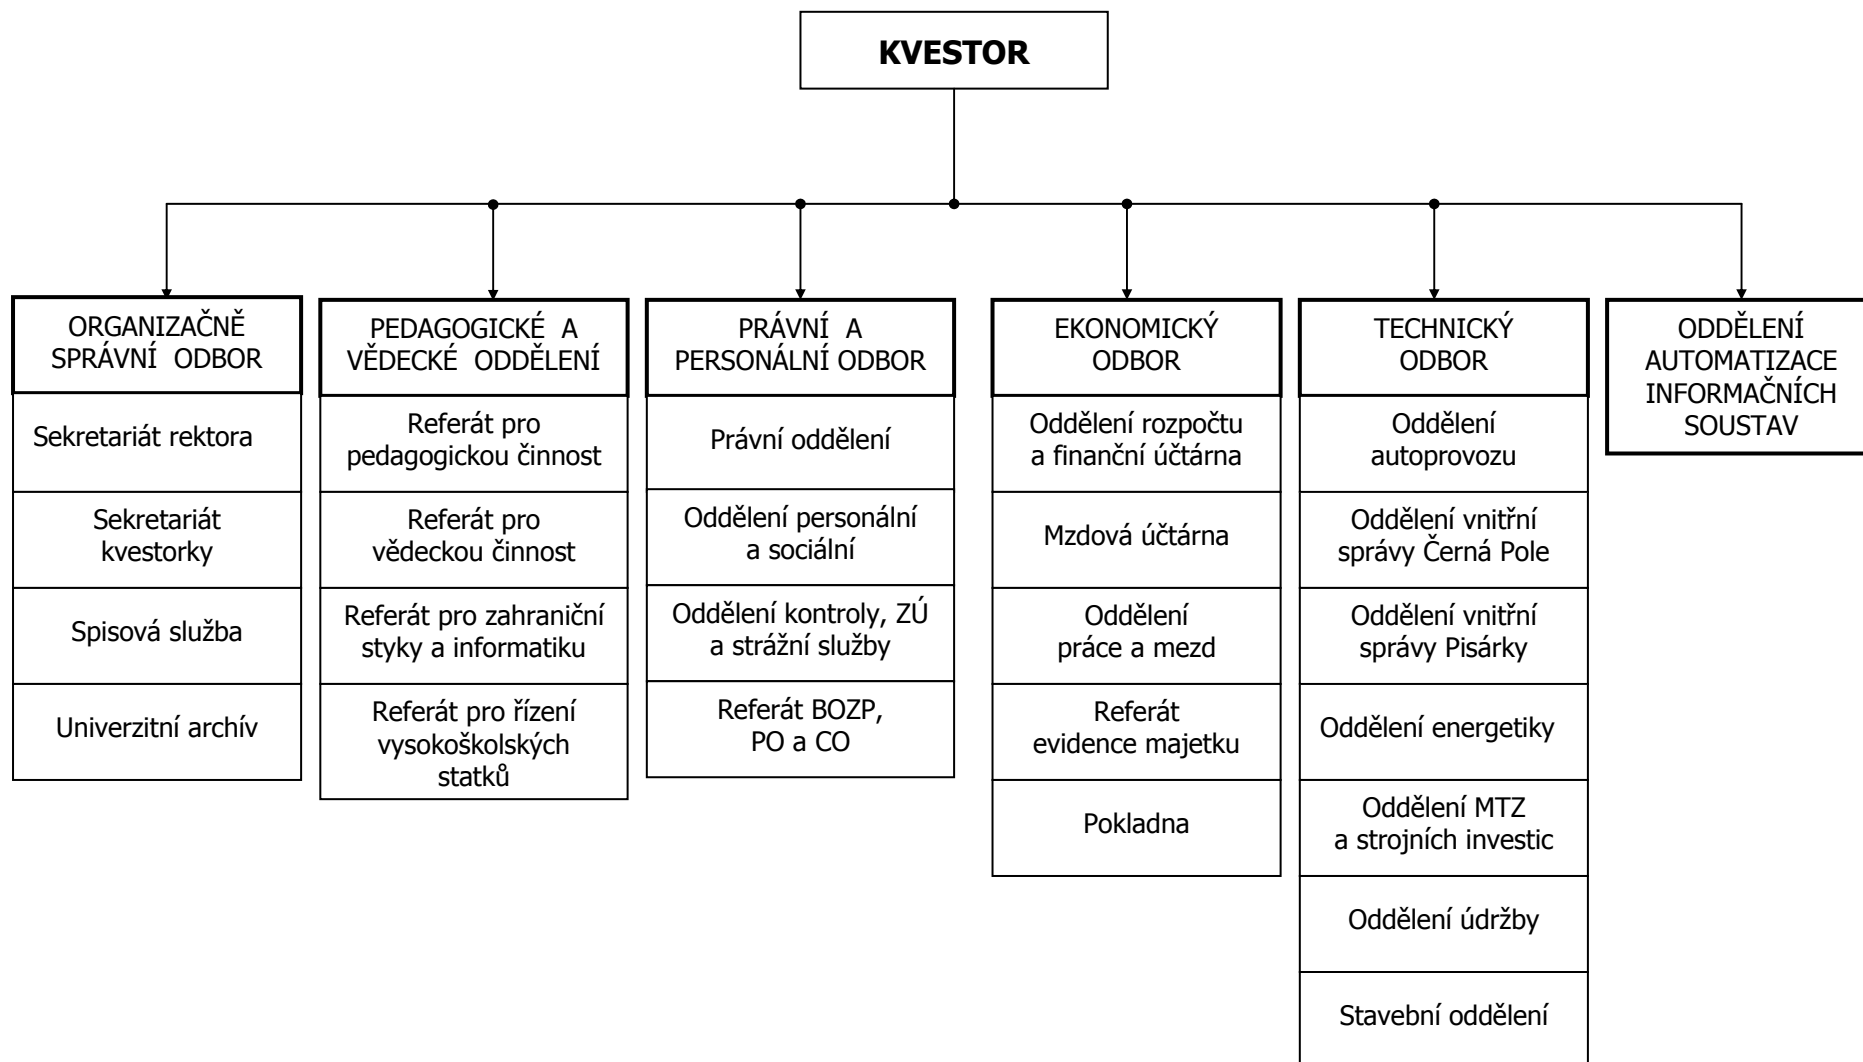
KVESTOR

ORGANIZAČNĚ SPRÁVNÍ ODBOR

Sekretariát rektora

Sekretariát kvestorky

Spisová služba

Univerzitní archív

PEDAGOGICKÉ A VĚDECKÉ ODDĚLENÍ

Referát pro pedagogickou činnost

Referát pro vědeckou činnost

Referát pro zahraniční styky a informatiku

Referát pro řízení vysokoškolských statků

PRÁVNÍ A PERSONÁLNÍ ODBOR

Právní oddělení

Oddělení personální a sociální

Oddělení kontroly, ZÚ a strážní služby

Referát BOZP, PO a CO

EKONOMICKÝ ODBOR

Oddělení rozpočtu a finanční účtárna

Mzdová účtárna

Oddělení práce a mezd

Referát evidence majetku

Pokladna

TECHNICKÝ ODBOR

Oddělení autoprovozu

Oddělení vnitřní správy Černá Pole

Oddělení vnitřní správy Pisárky

Oddělení energetiky

Oddělení MTZ a strojních investic

Oddělení údržby

Stavební oddělení

ODDĚLENÍ AUTOMATIZACE INFORMAČNÍCH SOUSTAV